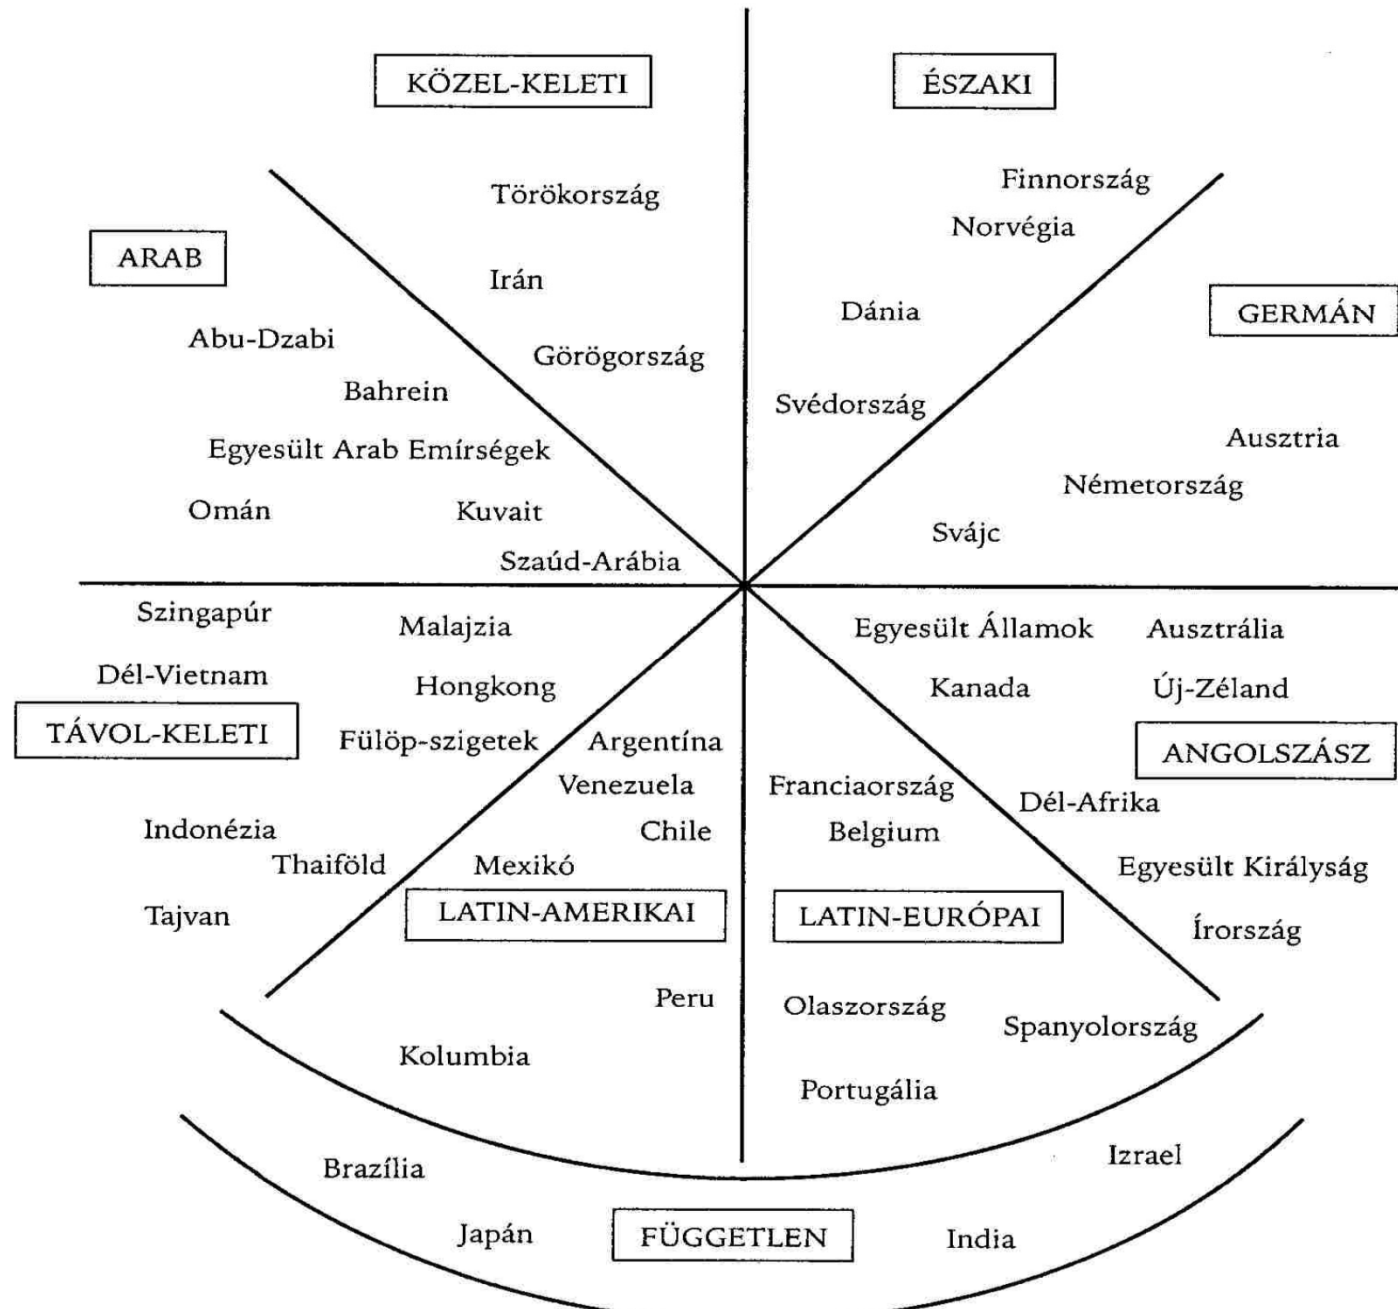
KÖZEL-KELETI

ÉSZAKI

Törökország

Irán

Görögország

ARAB

Abu-Dzabi

Bahrein

Egyesült Arab Emírségek

Omán

Kuvait

Szaúd-Arábia

Finnország

Norvégia

Dánia

Svédország

GERMÁN

Ausztria

Németország

Svájc

Szingapúr

Dél-Vietnam

Malajzia

Hongkong

TÁVOL-KELETI

Fülöp-szigetek

Indonézia

Thaiföld

Tajvan

Argentína

Venezuela

Chile

Mexikó

LATIN-AMERIKAI

Peru

Kolumbia

Egyesült Államok

Kanada

Ausztrália

Új-Zéland

ANGOLSZÁSZ

Franciaország

Belgium

Dél-Afrika

Egyesült Királyság

Írország

LATIN-EURÓPAI

Olaszország

Spanyolország

Portugália

Brazília

Japán

FÜGGETLEN

Izrael

India